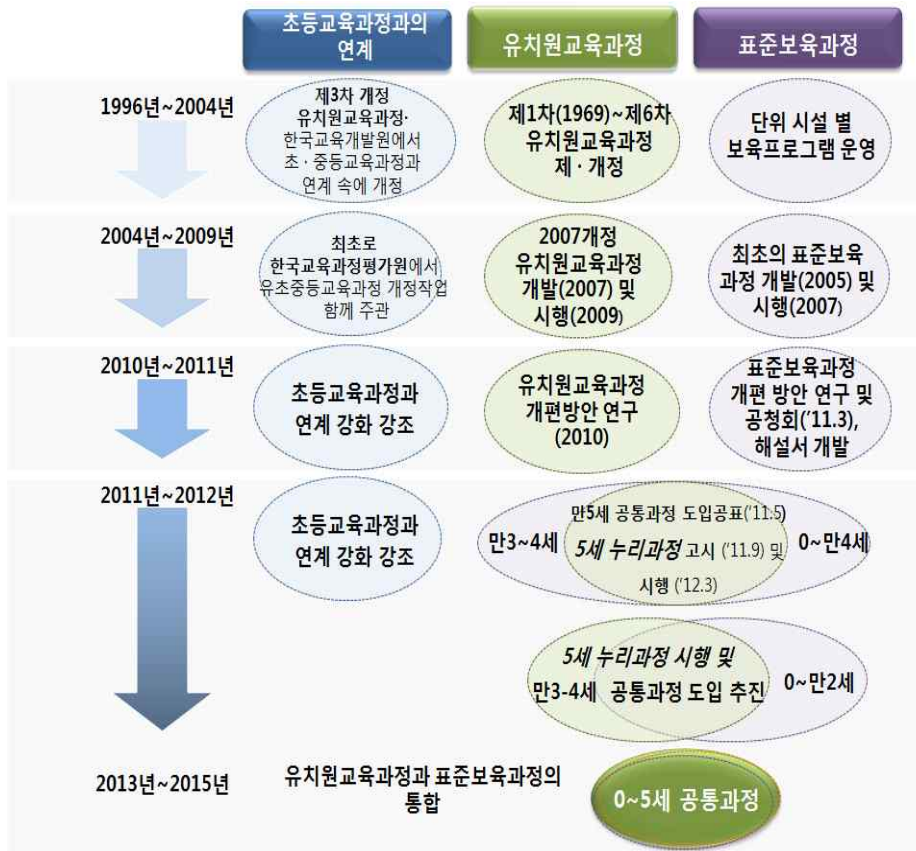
초등교육과정과의 연계

유치원교육과정

표준보육과정

1996년~2004년

제3차 개정 유치원교육과정· 한국교육개발원에서 초 · 중등교육과정과 연계 속에 개정

제1차(1969)~제6차 유치원교육과정 제 · 개정

단위 시설 별 보육프로그램 운영

2004년~2009년

최초로 한국교육과정평가원에서 유초중등교육과정 개정작업 함께 주관

2007개정 유치원교육과정 개발(2007) 및 시행(2009)

최초의 표준보육 과정 개발(2005) 및 시행(2007)

2010년~2011년

초등교육과정과 연계 강화 강조

유치원교육과정 개편방안 연구 (2010)

표준보육과정 개편 방안 연구 및 공청회('11.3), 해설서 개발

2011년~2012년

초등교육과정과 연계 강화 강조

만5세 공통과정 도입공표('11.5)

만3~4세

5세 누리과정 고시 ('11.9) 및 시행 ('12.3)

0~만4세

5세 누리과정 시행 및 공통과정 도입 추진

만3-4세

0~만2세

2013년~2015년

유치원교육과정과 표준보육과정의 통합

0~5세 공통과정